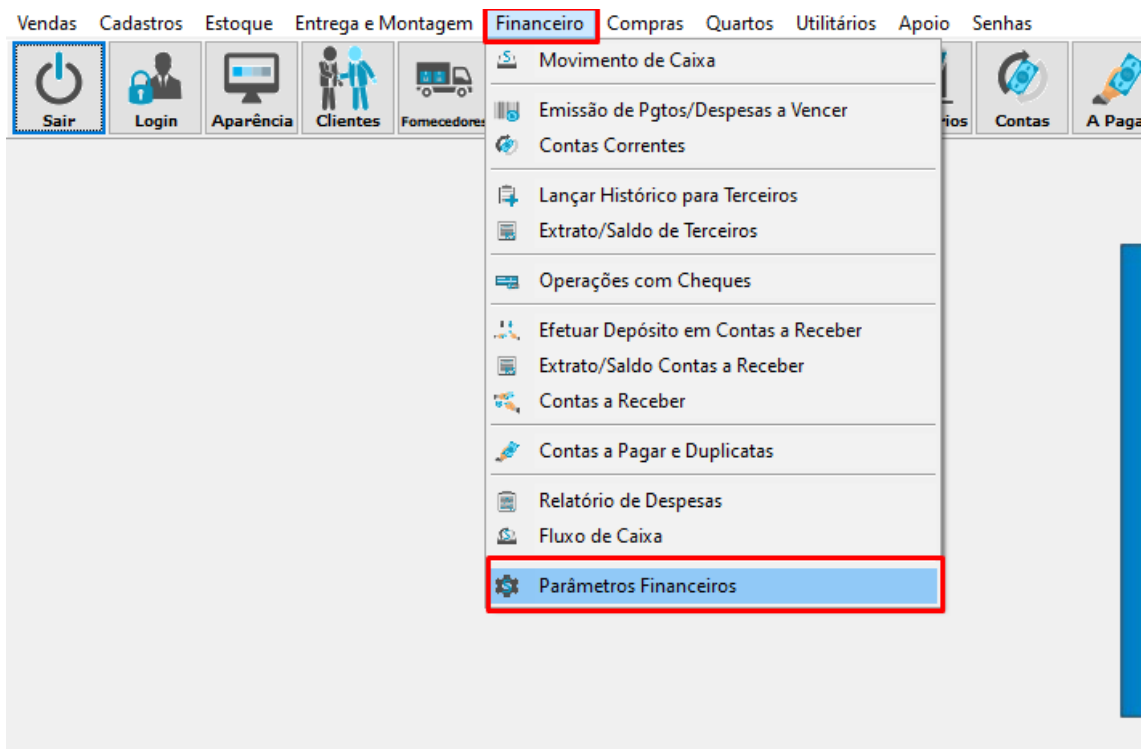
Vendas Cadastros Estoque Entrega e Montagem Financeiro Compras Quartos Utilitários Apoio Senhas

Sair Login Aparência Clientes Fornecedores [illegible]rios Contas A Paga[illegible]

Movimento de Caixa
Emissão de Pgtos/Despesas a Vencer
Contas Correntes
Lançar Histórico para Terceiros
Extrato/Saldo de Terceiros
Operações com Cheques
Efetuar Depósito em Contas a Receber
Extrato/Saldo Contas a Receber
Contas a Receber
Contas a Pagar e Duplicatas
Relatório de Despesas
Fluxo de Caixa
Parâmetros Financeiros